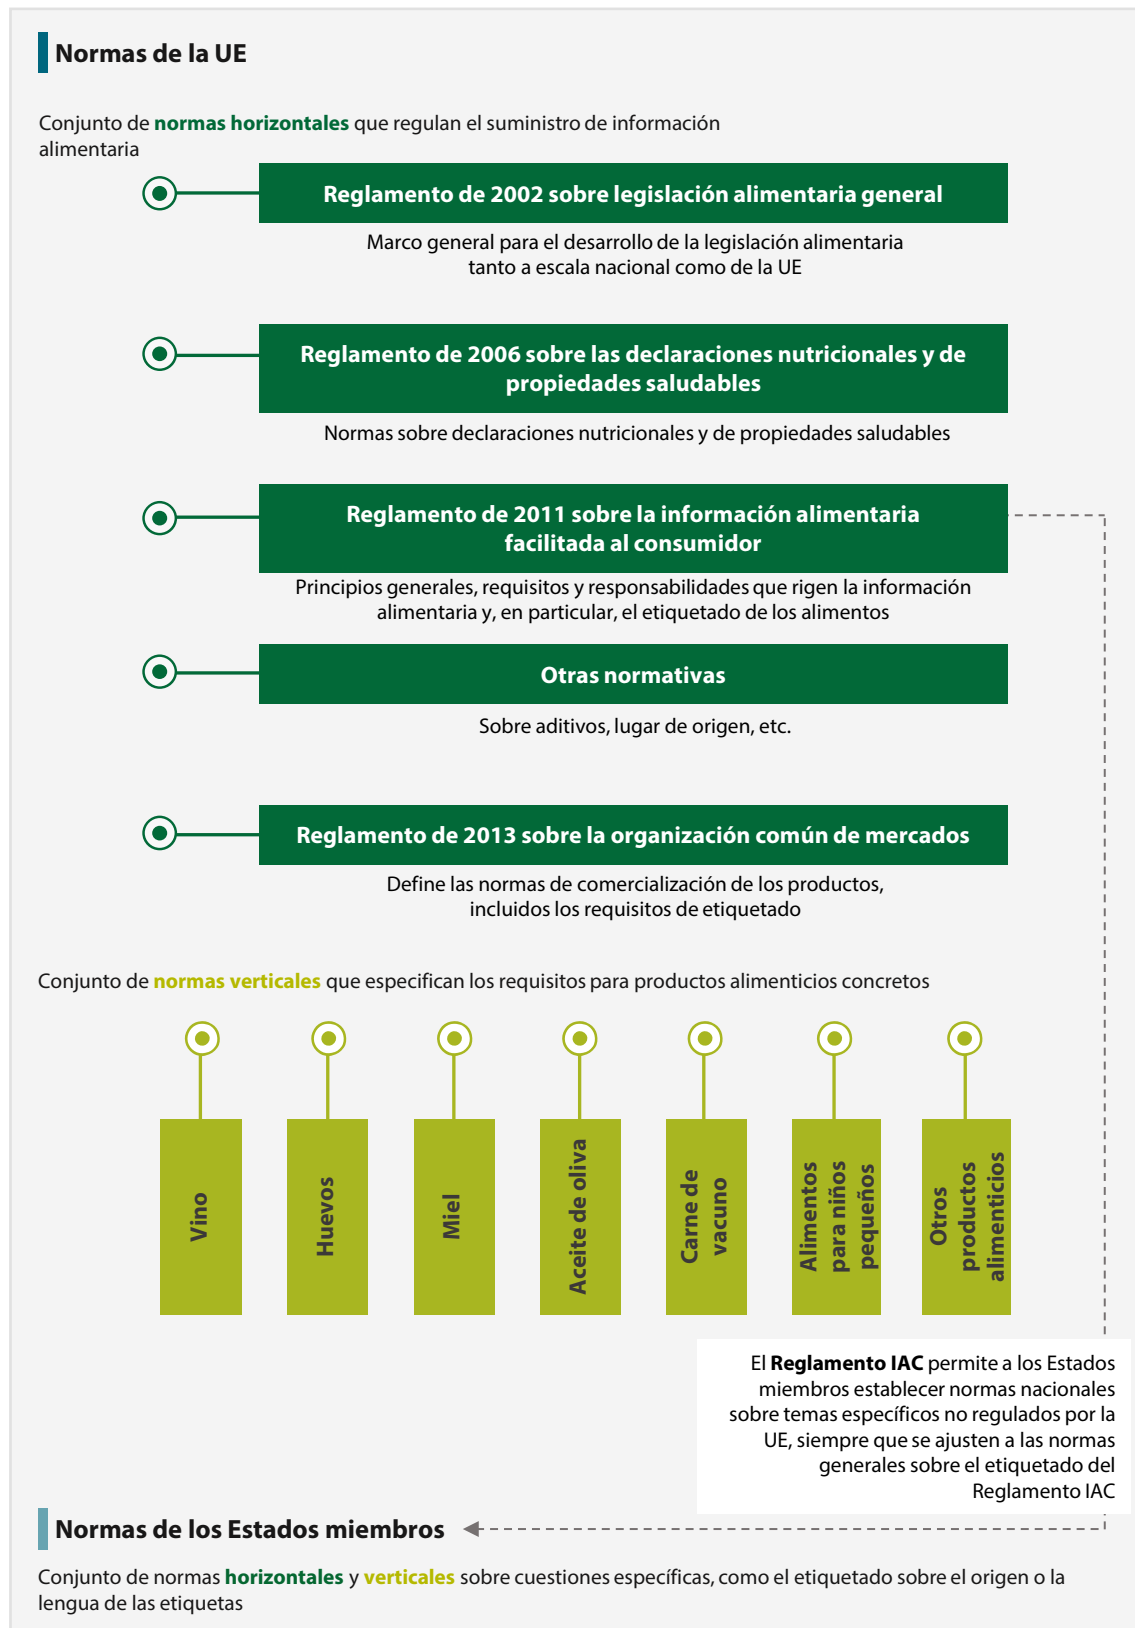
Normas de la UE

Conjunto de normas horizontales que regulan el suministro de información alimentaria

Reglamento de 2002 sobre legislación alimentaria general

Marco general para el desarrollo de la legislación alimentaria tanto a escala nacional como de la UE

Reglamento de 2006 sobre las declaraciones nutricionales y de propiedades saludables

Normas sobre declaraciones nutricionales y de propiedades saludables

Reglamento de 2011 sobre la información alimentaria facilitada al consumidor

Principios generales, requisitos y responsabilidades que rigen la información alimentaria y, en particular, el etiquetado de los alimentos

Otras normativas

Sobre aditivos, lugar de origen, etc.

Reglamento de 2013 sobre la organización común de mercados

Define las normas de comercialización de los productos, incluidos los requisitos de etiquetado

Conjunto de normas verticales que especifican los requisitos para productos alimenticios concretos

Vino

Huevos

Miel

Aceite de oliva

Carne de vacuno

Alimentos para niños pequeños

Otros productos alimenticios

El Reglamento IAC permite a los Estados miembros establecer normas nacionales sobre temas específicos no regulados por la UE, siempre que se ajusten a las normas generales sobre el etiquetado del Reglamento IAC

Normas de los Estados miembros

Conjunto de normas horizontales y verticales sobre cuestiones específicas, como el etiquetado sobre el origen o la lengua de las etiquetas